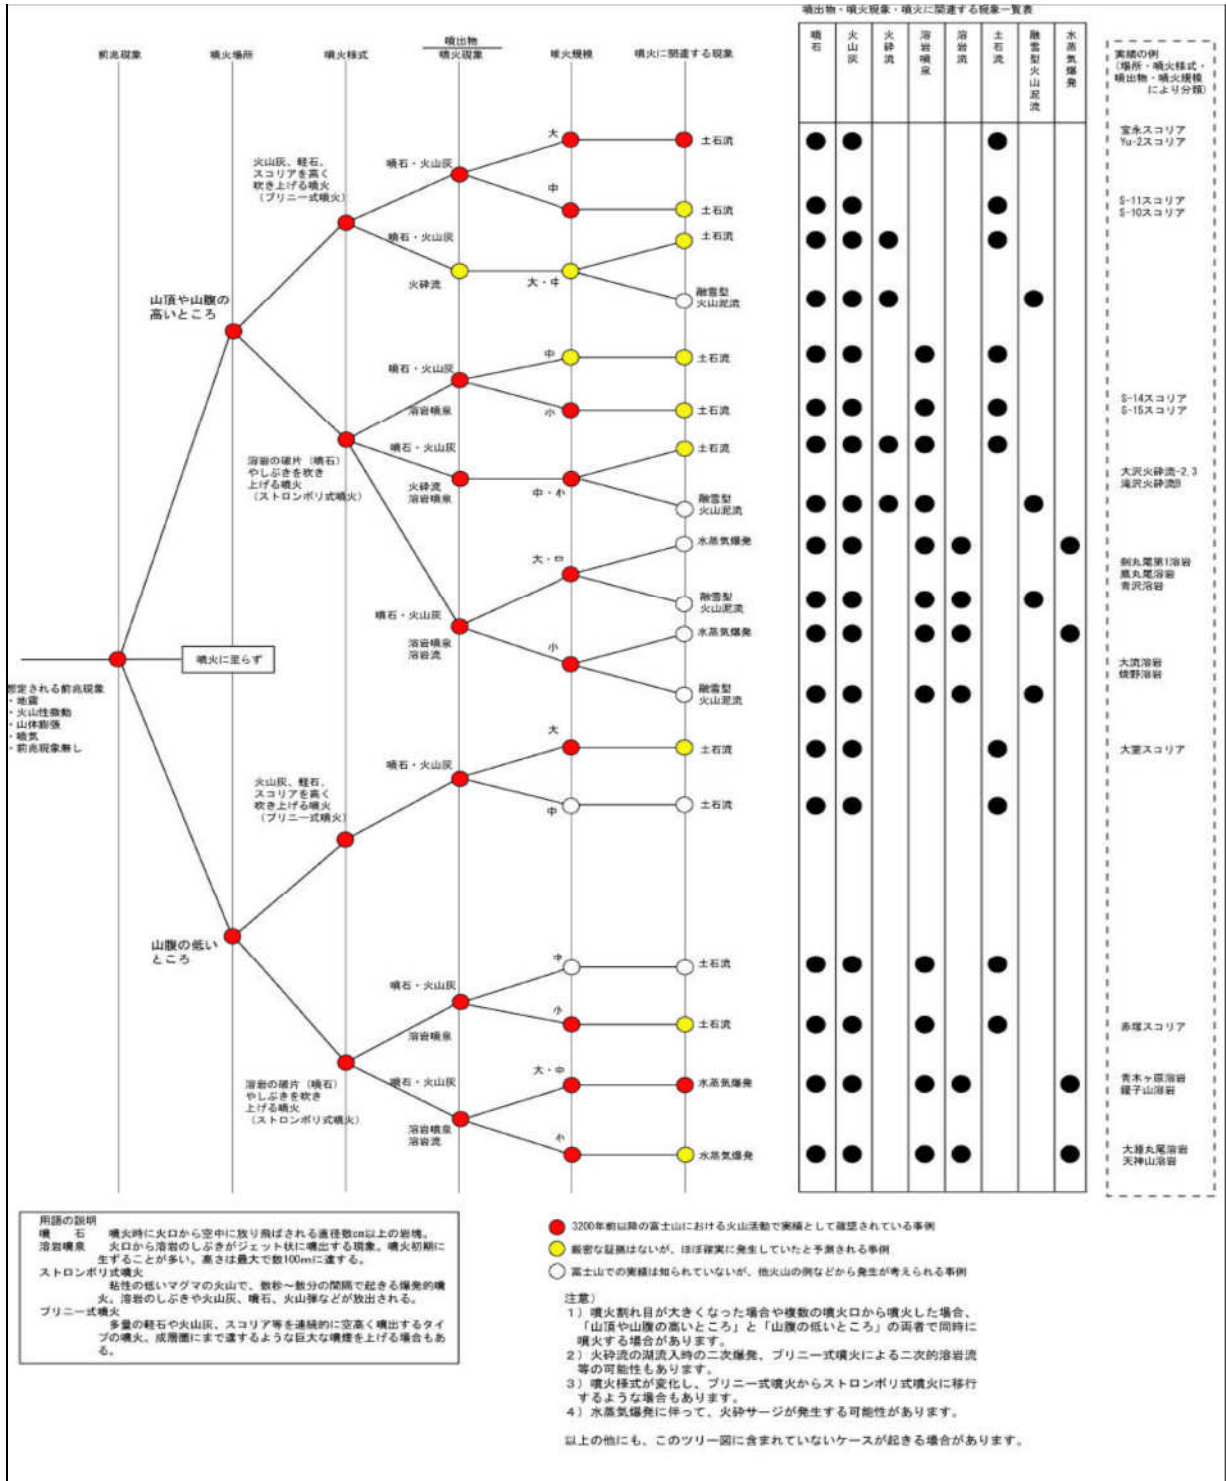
前兆現象　噴火場所　噴火様式　噴出物 噴火現象　噴火規模　噴火に関連する現象

噴出物・噴火現象・噴火に関連する現象一覧表

| 噴石 | 火山灰 | 火砕流 | 溶岩噴泉 | 溶岩流 | 土石流 | 融雪型火山泥流 | 水蒸気爆発 |
|---|---|---|---|---|---|---|---|

実績の例（場所・噴火様式・噴出物・噴火規模により分類）

山頂や山腹の高いところ

火山灰、軽石、スコリアを高く吹き上げる噴火（プリニー式噴火）

噴石・火山灰　大　土石流　宝永スコリア Yu-2スコリア
中　土石流　S-11スコリア S-10スコリア
噴石・火山灰
火砕流　大・中　土石流
融雪型火山泥流

溶岩の破片（噴石）やしぶきを吹き上げる噴火（ストロンボリ式噴火）

噴石・火山灰
溶岩噴泉　中　土石流
小　土石流　S-14スコリア S-15スコリア
噴石・火山灰
火砕流
溶岩噴泉　中・小　土石流　大沢火砕流-2,3 滝沢火砕流B
融雪型火山泥流
噴石・火山灰
溶岩噴泉
溶岩流　大・中　水蒸気爆発　剣丸尾第1溶岩 鷹丸尾溶岩 青沢溶岩
融雪型火山泥流
小　水蒸気爆発　大流溶岩 焼野溶岩
融雪型火山泥流

噴火に至らず

想定される前兆現象
・地震
・火山性微動
・山体膨張
・噴気
・前兆現象無し

山腹の低いところ

火山灰、軽石、スコリアを高く吹き上げる噴火（プリニー式噴火）

噴石・火山灰　大　土石流　大室スコリア
中　土石流

溶岩の破片（噴石）やしぶきを吹き上げる噴火（ストロンボリ式噴火）

噴石・火山灰
溶岩噴泉　中　土石流
小　土石流　赤塚スコリア
噴石・火山灰
溶岩噴泉
溶岩流　大・中　水蒸気爆発　青木ヶ原溶岩 鑵子山溶岩
小　水蒸気爆発　大淵丸尾溶岩 天神山溶岩

用語の説明
噴　石　噴火時に火口から空中に放り飛ばされる直径数cm以上の岩塊。
溶岩噴泉　火口から溶岩のしぶきがジェット状に噴出する現象。噴火初期に生ずることが多い。高さは最大で数100mに達する。
ストロンボリ式噴火
粘性の低いマグマの火山で、数秒～数分の間隔で起きる爆発的噴火。溶岩のしぶきや火山灰、噴石、火山弾などが放出される。
プリニー式噴火
多量の軽石や火山灰、スコリア等を連続的に空高く噴出するタイプの噴火。成層圏にまで達するような巨大な噴煙を上げる場合もある。

3200年前以降の富士山における火山活動で実績として確認されている事例
厳密な証拠はないが、ほぼ確実に発生していたと予測される事例
富士山での実績は知られていないが、他火山の例などから発生が考えられる事例

注意）
1）噴火割れ目が大きくなった場合や複数の噴火口から噴火した場合、「山頂や山腹の高いところ」と「山腹の低いところ」の両者で同時に噴火する場合があります。
2）火砕流の湖流入時の二次爆発、プリニー式噴火による二次的溶岩流等の可能性もあります。
3）噴火様式が変化し、プリニー式噴火からストロンボリ式噴火に移行するような場合もあります。
4）水蒸気爆発に伴って、火砕サージが発生する可能性があります。

以上の他にも、このツリー図に含まれていないケースが起きる場合があります。